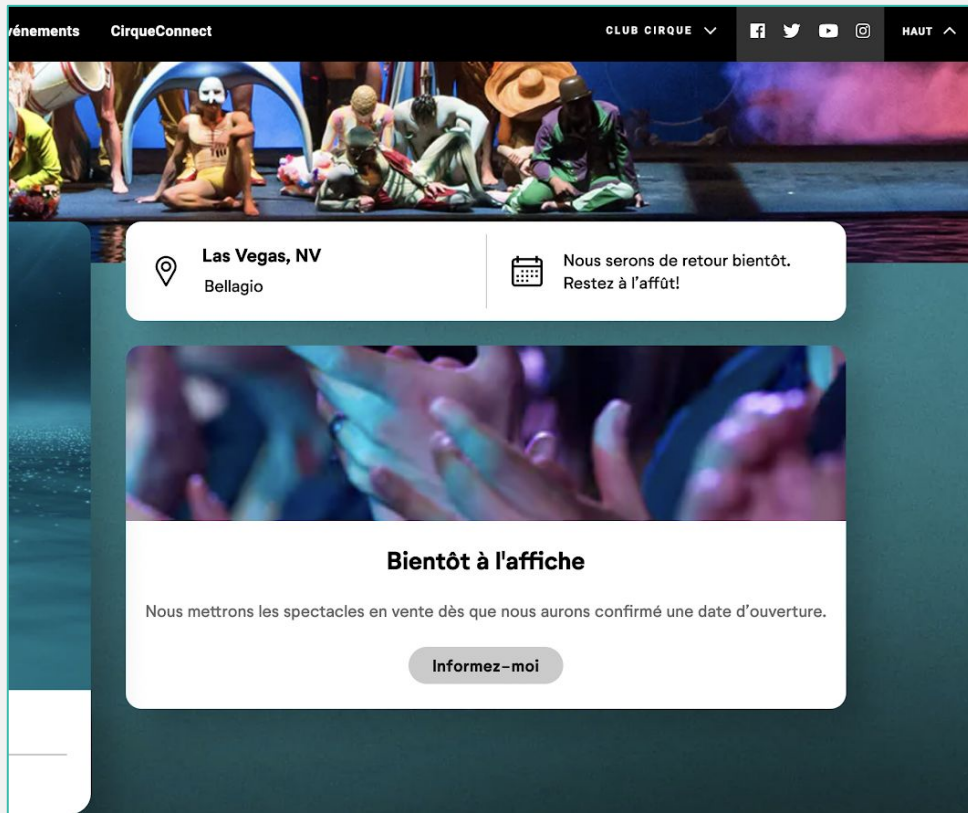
vénements CirqueConnect CLUB CIRQUE HAUT

Las Vegas, NV
Bellagio

Nous serons de retour bientôt. Restez à l'affût!

Bientôt à l'affiche

Nous mettrons les spectacles en vente dès que nous aurons confirmé une date d'ouverture.

Informez-moi